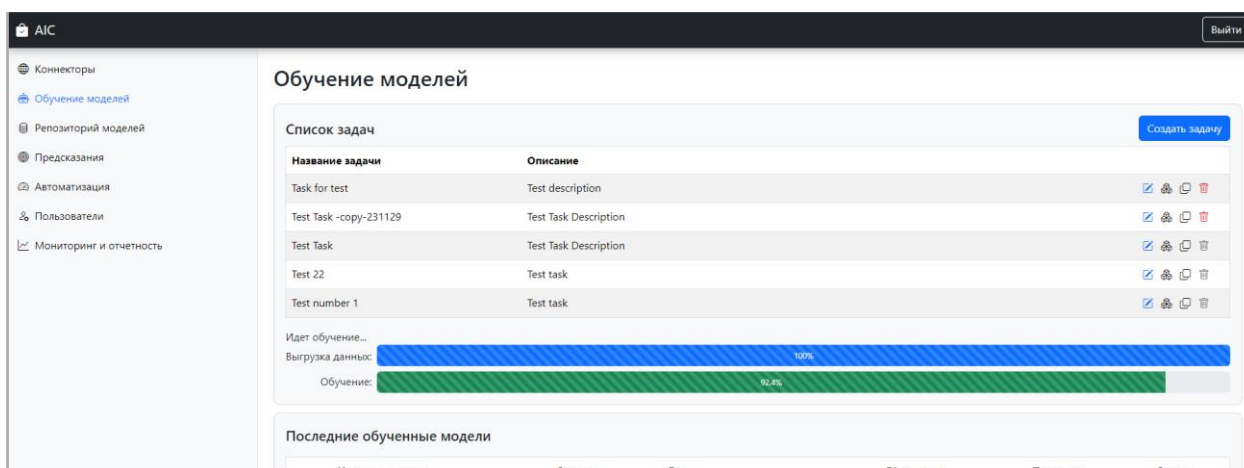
AIC

Выйти

Коннекторы
Обучение моделей
Репозиторий моделей
Предсказания
Автоматизация
Пользователи
Мониторинг и отчетность

Обучение моделей

Список задач

Создать задачу

| Название задачи | Описание |
|---|---|
| Task for test | Test description |
| Test Task -copy-231129 | Test Task Description |
| Test Task | Test Task Description |
| Test 22 | Test task |
| Test number 1 | Test task |

Идет обучение...
Выгрузка данных: 100%
Обучение: 92.4%

Последние обученные модели